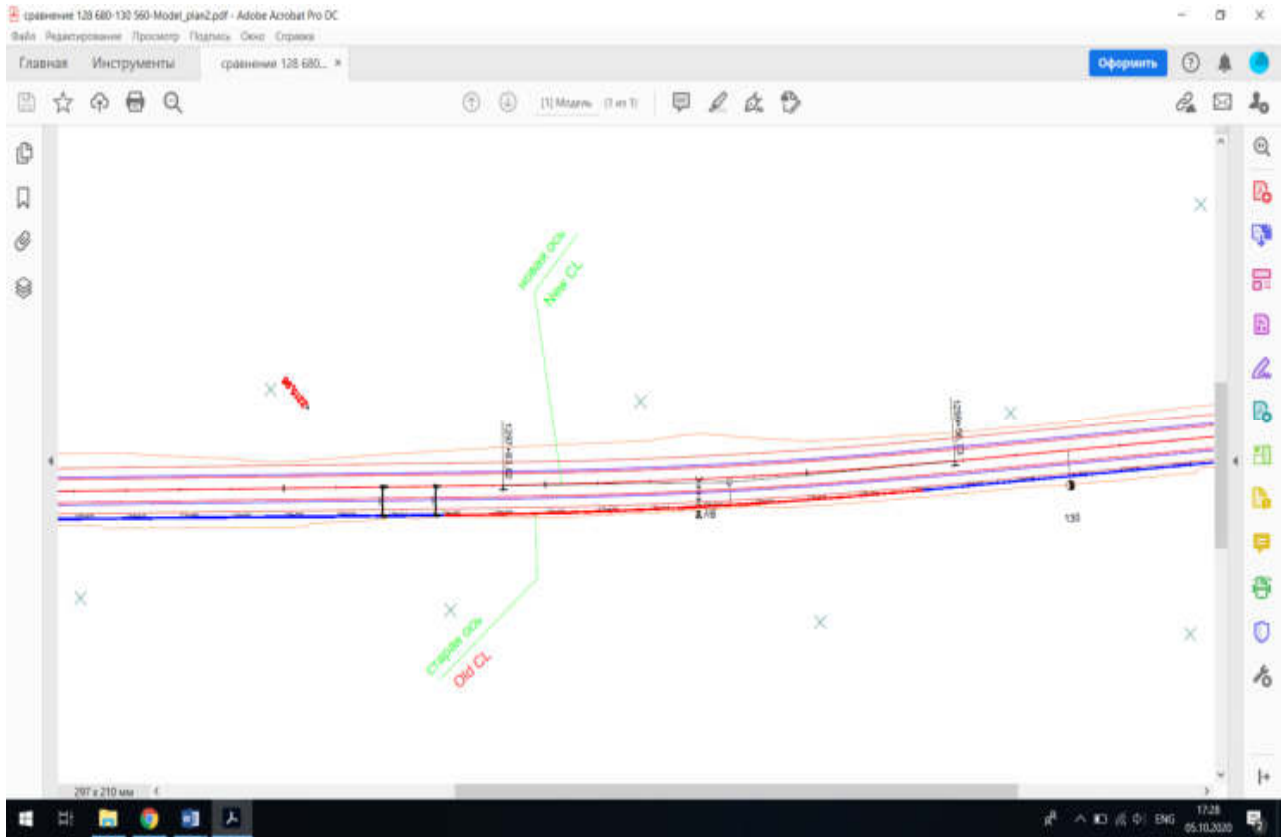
сравнение 128 680-130 560-Model_plan2.pdf - Adobe Acrobat Pro DC

Файл Редактирование Просмотр Подпись Окно Справка

Главная Инструменты сравнение 128 680... ×

Оформить

[1] Модель (1 из 1)

новая ось

New CL

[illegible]

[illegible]

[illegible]

130

старая ось

Old CL

297 x 210 мм

ENG 17:28 05.10.2020